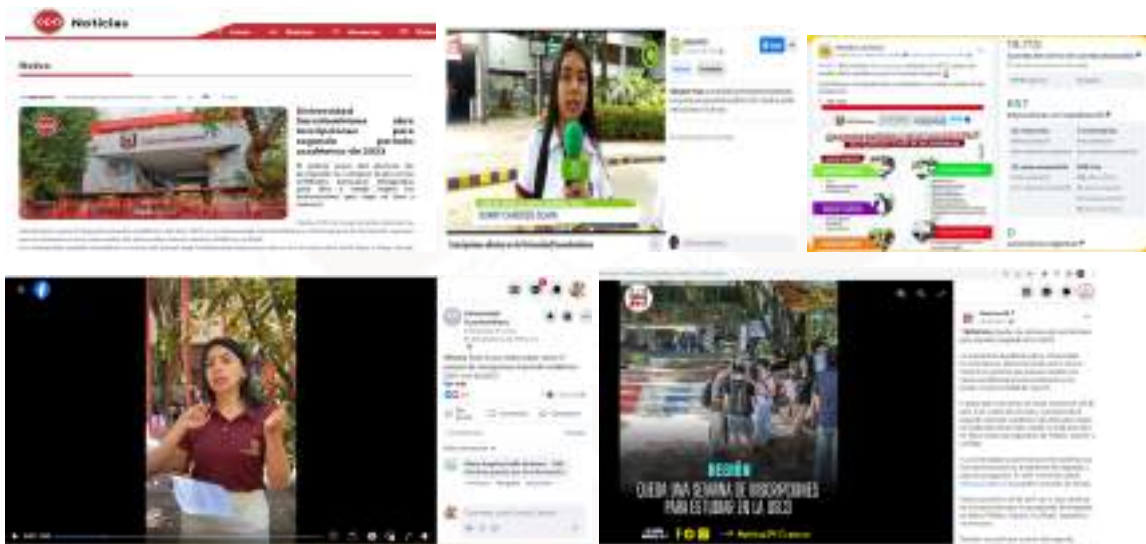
Noticias

Noticia

Universidad Surcolombiana abre inscripciones para segundo periodo académico de 2023

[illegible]

16.772

857

YENNY CAROLINA ÁLVAREZ

Inscripciones abiertas en la Universidad Surcolombiana

REGIÓN
QUEDA UNA SEMANA DE INSCRIPCIONES PARA ESTUDIAR EN LA USCO